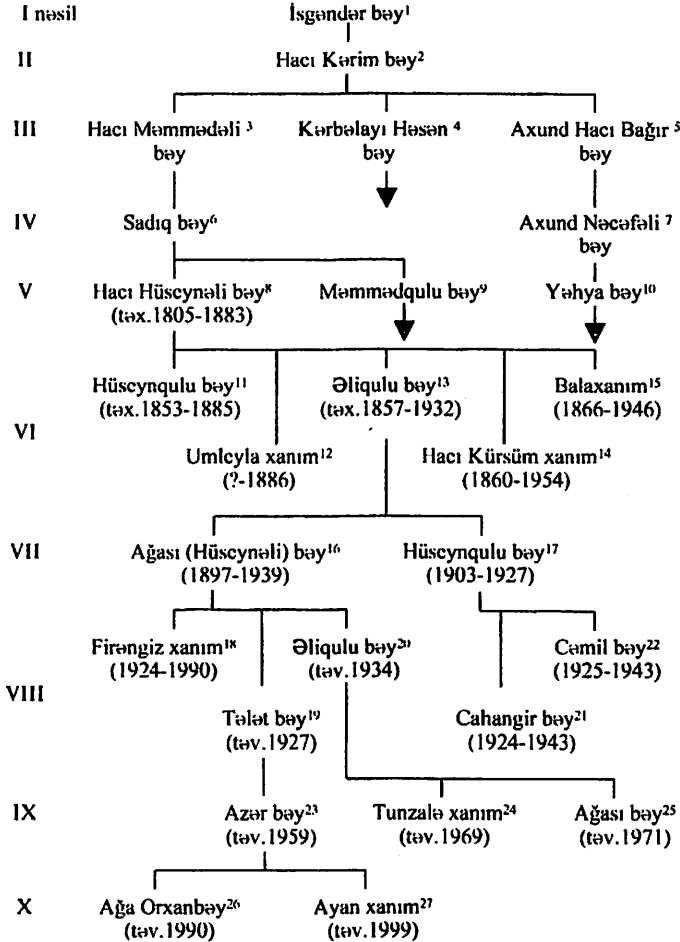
I nəsil İsgəndər bəy$^{1}$

II Hacı Kərim bəy$^{2}$

III Hacı Məmmədəli$^{3}$ bəy Kərbəlayı Həsən$^{4}$ bəy Axund Hacı Bağır$^{5}$ bəy

IV Sadıq bəy$^{6}$ Axund Nəcəfəli$^{7}$ bəy

V Hacı Hüseynəli bəy$^{8}$ (təx.1805-1883) Məmmədqulu bəy$^{9}$ Yəhya bəy$^{10}$

VI Hüseynqulu bəy$^{11}$ (təx.1853-1885) Əliqulu bəy$^{13}$ (təx.1857-1932) Balaxanım$^{15}$ (1866-1946)

Umleyla xanım$^{12}$ (?-1886) Hacı Kürsüm xanım$^{14}$ (1860-1954)

VII Ağası (Hüseynəli) bəy$^{16}$ (1897-1939) Hüseynqulu bəy$^{17}$ (1903-1927)

VIII Firəngiz xanım$^{18}$ (1924-1990) Əliqulu bəy$^{20}$ (təv.1934) Cəmil bəy$^{22}$ (1925-1943)

Tələt bəy$^{19}$ (təv.1927) Cahangir bəy$^{21}$ (1924-1943)

IX Azər bəy$^{23}$ (təv.1959) Tunzalə xanım$^{24}$ (təv.1969) Ağası bəy$^{25}$ (təv.1971)

X Ağa Orxanbəy$^{26}$ (təv.1990) Ayan xanım$^{27}$ (təv.1999)